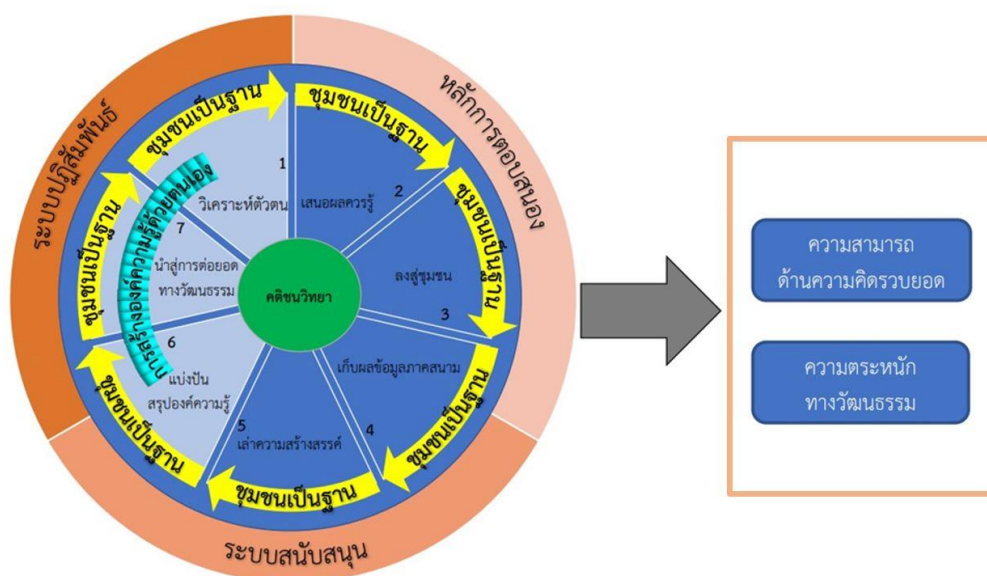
ระบบปฏิสัมพันธ์

หลักการตอบสนอง

ระบบสนับสนุน

ชุมชนเป็นฐาน

ชุมชนเป็นฐาน

ชุมชนเป็นฐาน

ชุมชนเป็นฐาน

ชุมชนเป็นฐาน

ชุมชนเป็นฐาน

ชุมชนเป็นฐาน

การสร้างองค์ความรู้ด้วยตนเอง

1
วิเคราะห์ตัวตน

2
เสนอผลควรรู้

ลงสู่ชุมชน
3

เก็บผลข้อมูลภาคสนาม
4

5
เล่าความสร้างสรรค์

6
แบ่งปัน
สรุปองค์ความรู้

7
นำสู่การต่อยอด
ทางวัฒนธรรม

คติชนวิทยา

ความสามารถ
ด้านความคิดรวบยอด

ความตระหนัก
ทางวัฒนธรรม